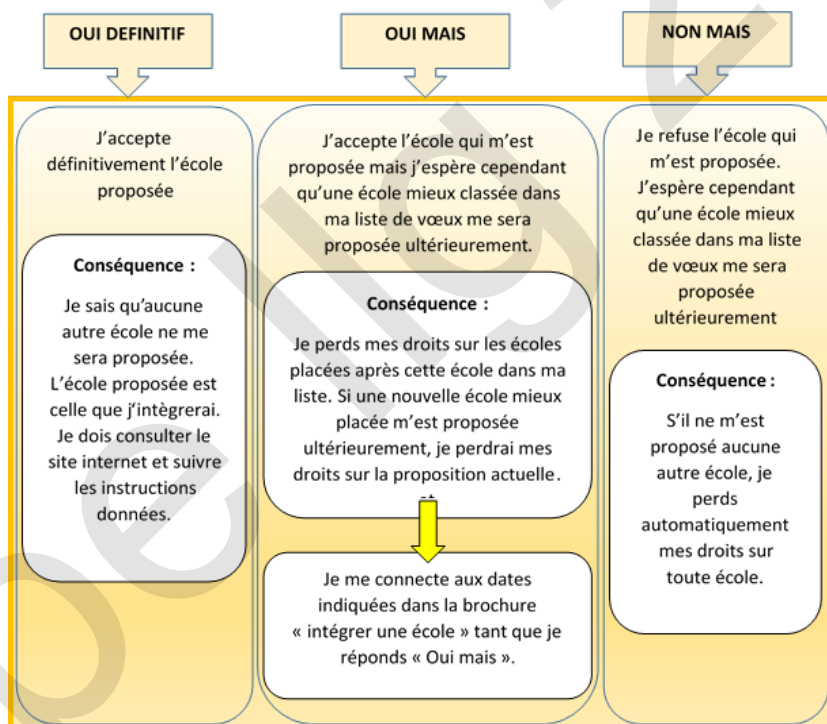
OUI DEFINITIF

OUI MAIS

NON MAIS

J'accepte définitivement l'école proposée

Conséquence :

Je sais qu'aucune autre école ne me sera proposée. L'école proposée est celle que j'intègrerai. Je dois consulter le site internet et suivre les instructions données.

J'accepte l'école qui m'est proposée mais j'espère cependant qu'une école mieux classée dans ma liste de vœux me sera proposée ultérieurement.

Conséquence :

Je perds mes droits sur les écoles placées après cette école dans ma liste. Si une nouvelle école mieux placée m'est proposée ultérieurement, je perdrai mes droits sur la proposition actuelle.

Je me connecte aux dates indiquées dans la brochure « intégrer une école » tant que je réponds « Oui mais ».

Je refuse l'école qui m'est proposée. J'espère cependant qu'une école mieux classée dans ma liste de vœux me sera proposée ultérieurement

Conséquence :

S'il ne m'est proposé aucune autre école, je perds automatiquement mes droits sur toute école.